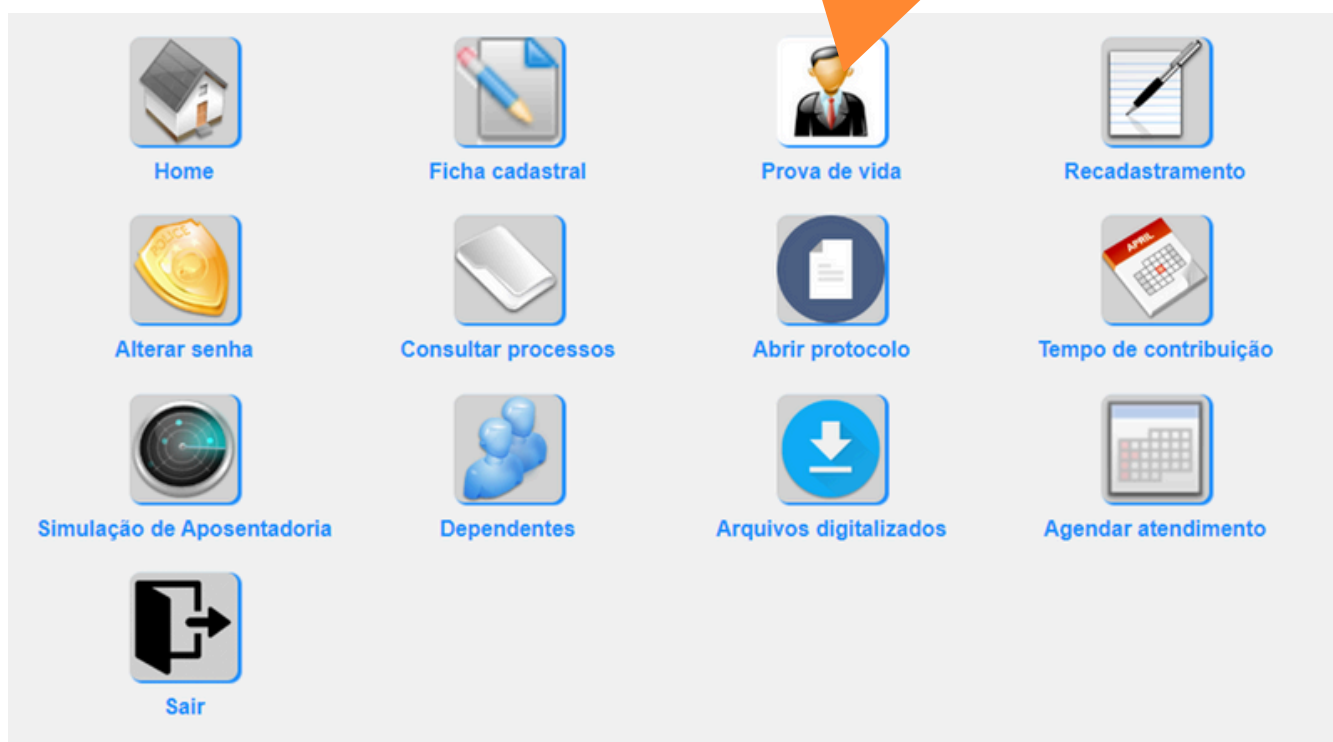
Home

Ficha cadastral

Prova de vida

Recadastramento

Alterar senha

Consultar processos

Abrir protocolo

Tempo de contribuição

Simulação de Aposentadoria

Dependentes

Arquivos digitalizados

Agendar atendimento

Sair